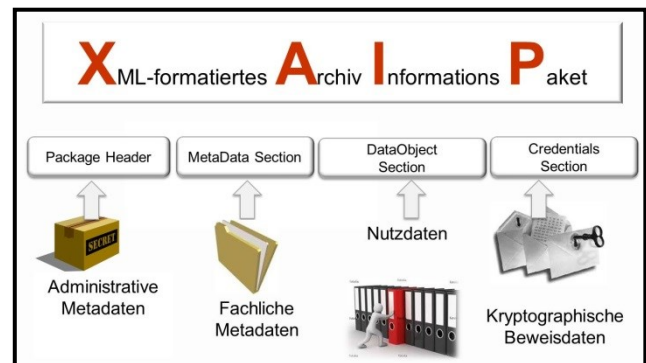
XML-formatiertes Archiv Informations Paket

Package Header

MetaData Section

DataObject Section

Credentials Section

SECRET

Administrative Metadaten

Fachliche Metadaten

Nutzdaten

Kryptographische Beweisdaten